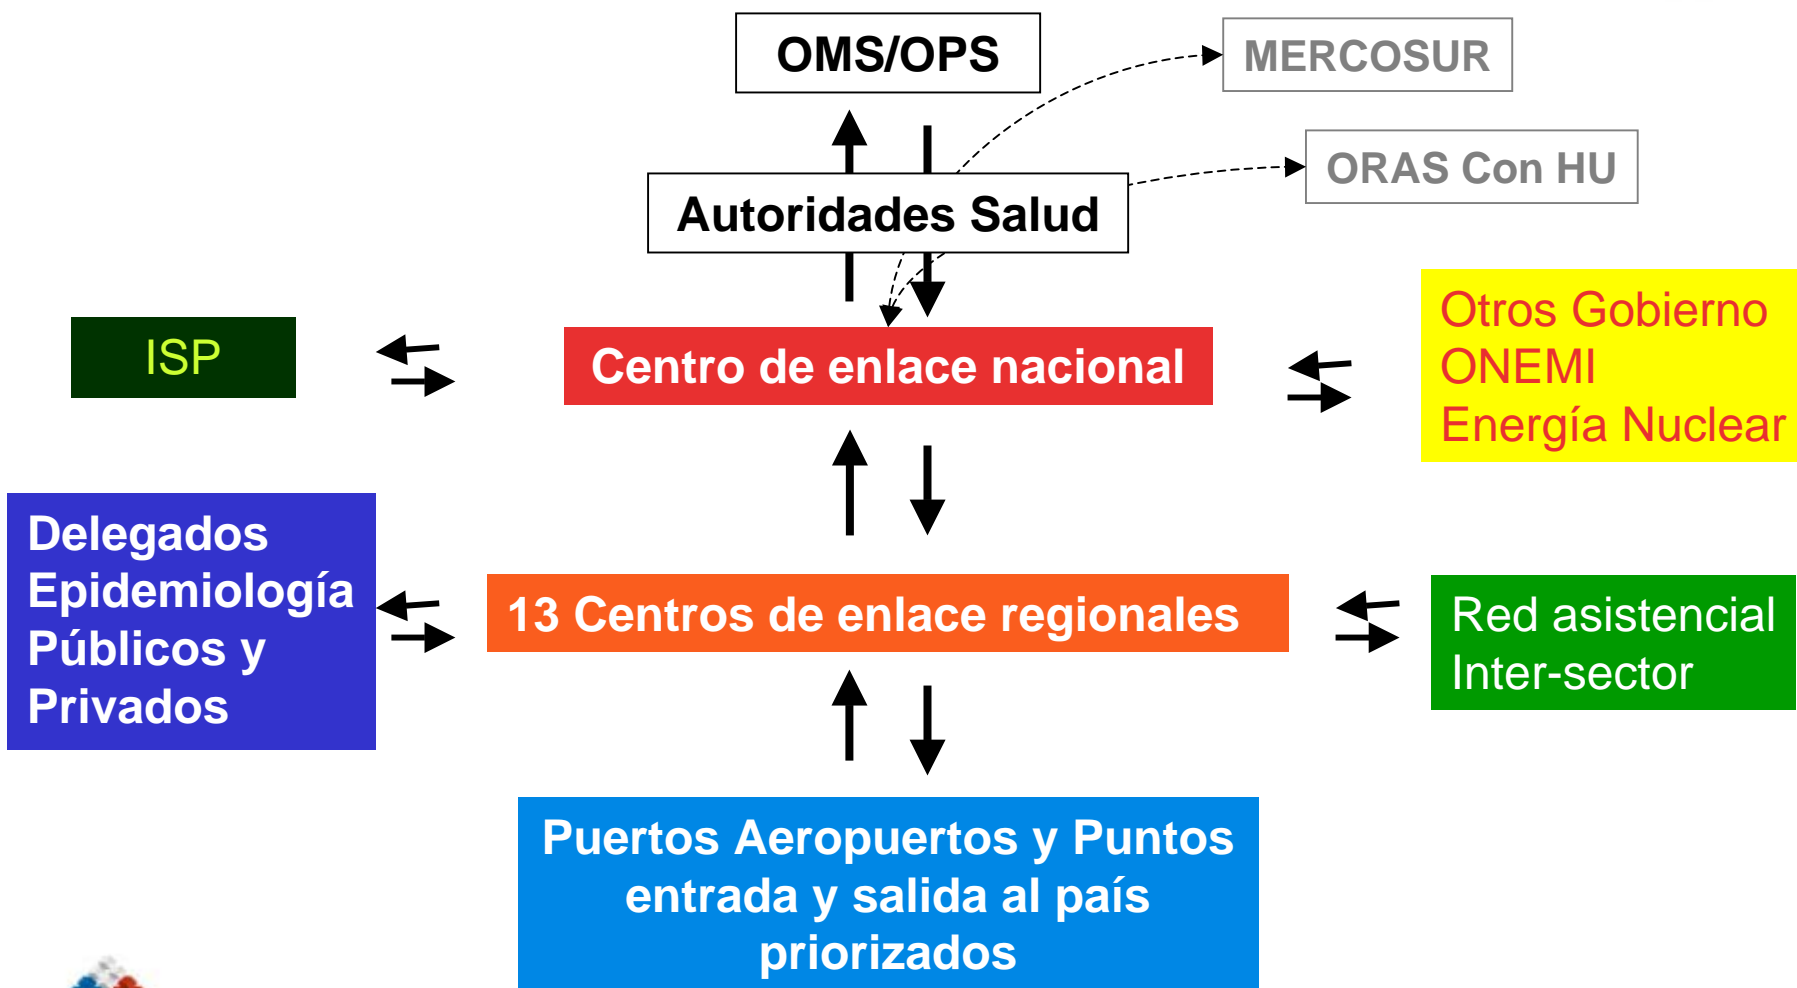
OMS/OPS

MERCOSUR

ORAS Con HU

Autoridades Salud

ISP

Centro de enlace nacional

Otros Gobierno
ONEMI
Energía Nuclear

Delegados Epidemiología Públicos y Privados

13 Centros de enlace regionales

Red asistencial
Inter-sector

Puertos Aeropuertos y Puntos entrada y salida al país priorizados